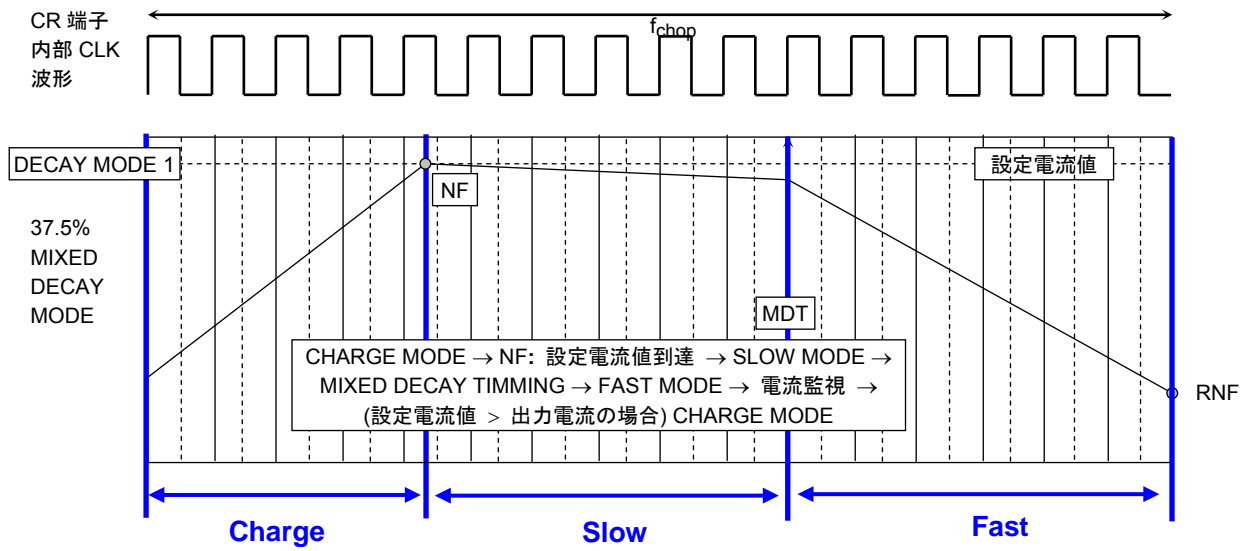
CR 端子
内部 CLK
波形

$f_{chop}$

DECAY MODE 1

37.5%
MIXED
DECAY
MODE

NF

設定電流値

MDT

CHARGE MODE → NF: 設定電流値到達 → SLOW MODE → MIXED DECAY TIMMING → FAST MODE → 電流監視 → (設定電流値 > 出力電流の場合) CHARGE MODE

RNF

Charge

Slow

Fast